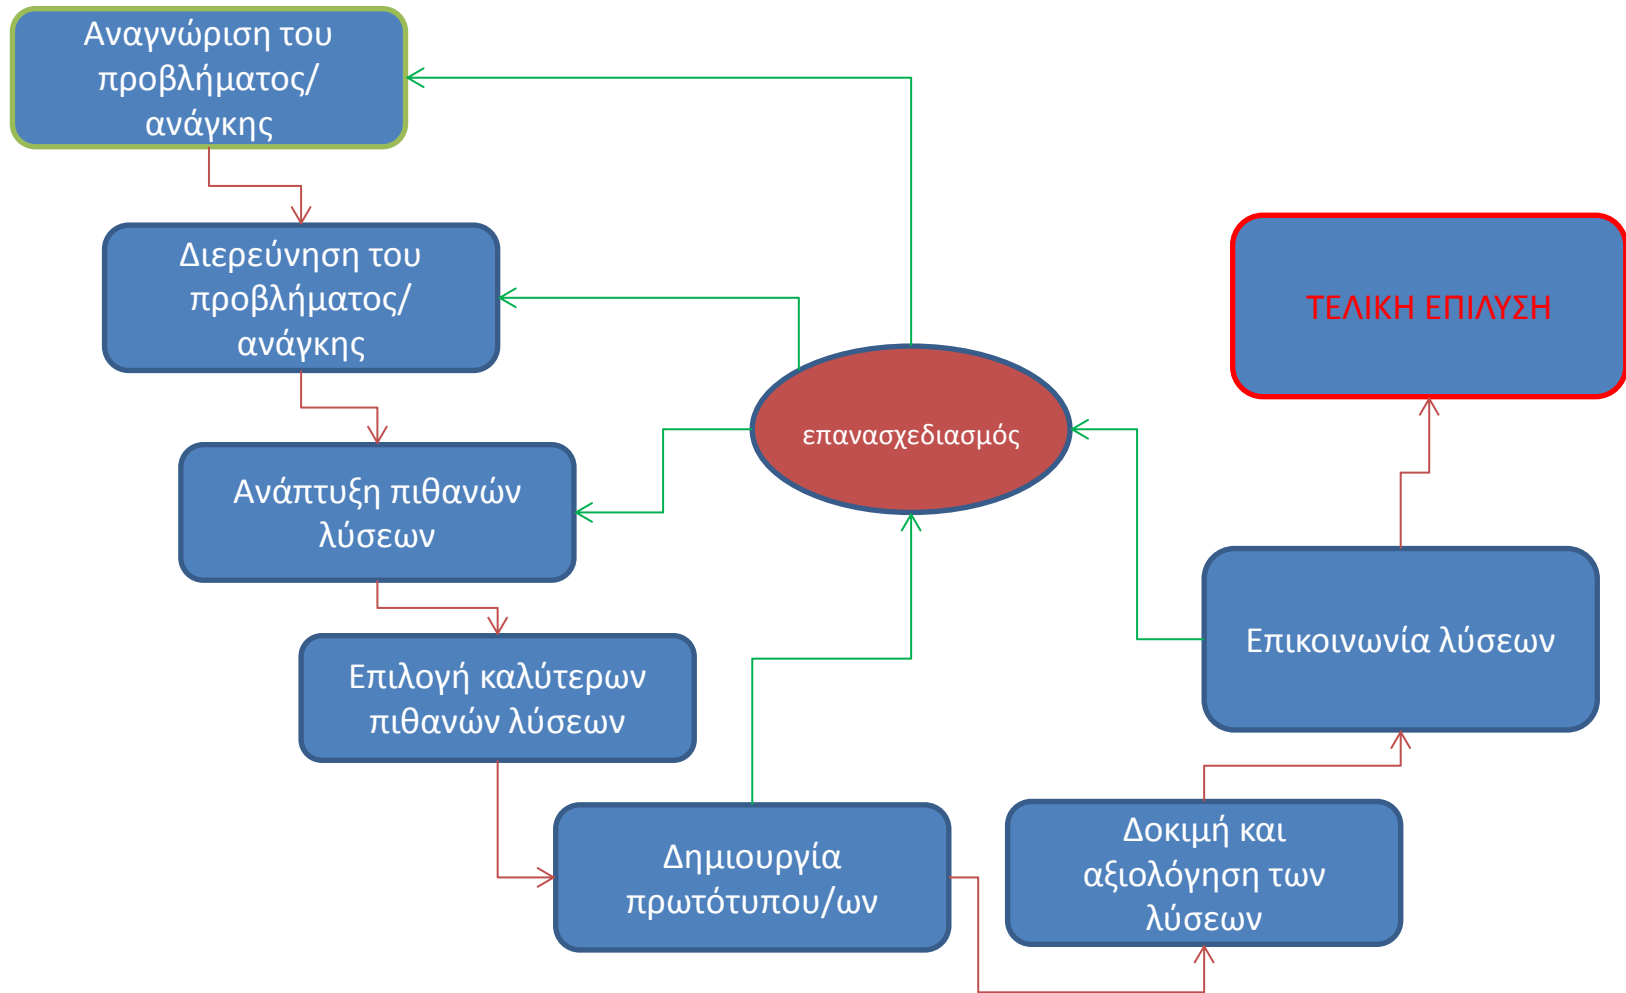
Αναγνώριση του προβλήματος/ ανάγκης

Διερεύνηση του προβλήματος/ ανάγκης

Ανάπτυξη πιθανών λύσεων

Επιλογή καλύτερων πιθανών λύσεων

Δημιουργία πρωτότυπου/ων

Δοκιμή και αξιολόγηση των λύσεων

Επικοινωνία λύσεων

ΤΕΛΙΚΗ ΕΠΙΛΥΣΗ

επανασχεδιασμός